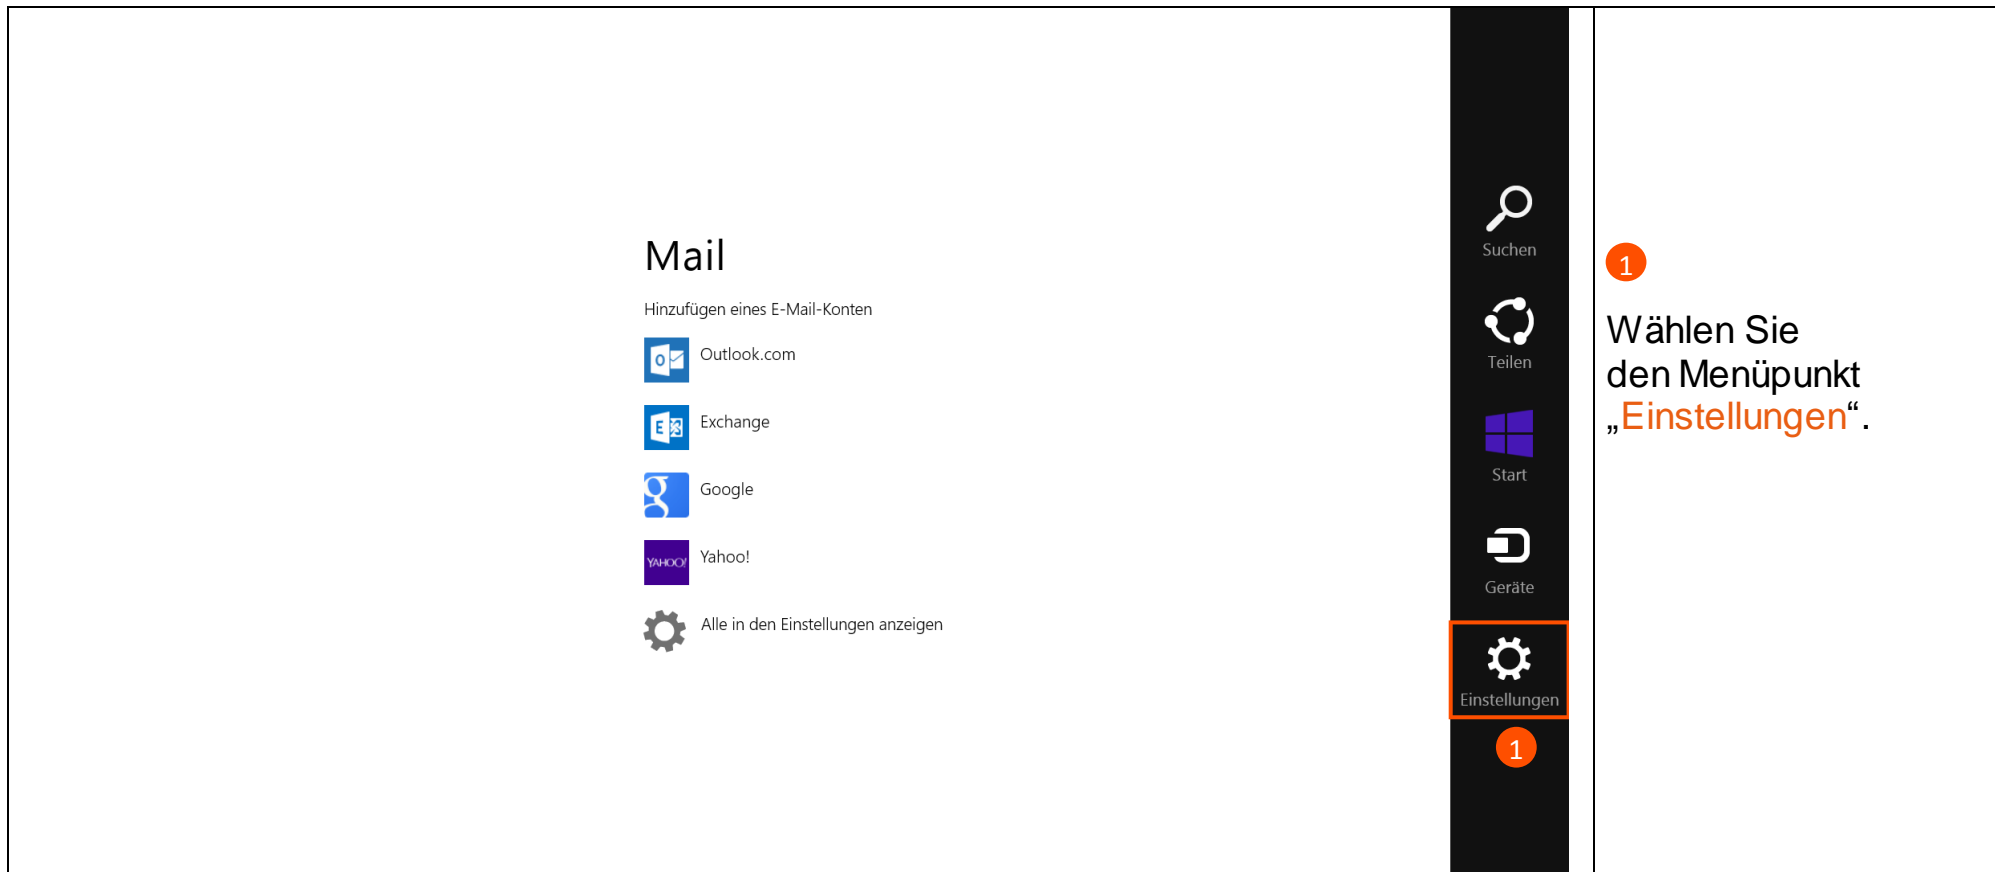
Mail

Hinzufügen eines E-Mail-Konten

Outlook.com

Exchange

Google

Yahoo!

Alle in den Einstellungen anzeigen

Suchen

Teilen

Start

Geräte

Einstellungen

1

1

Wählen Sie den Menüpunkt „Einstellungen“.